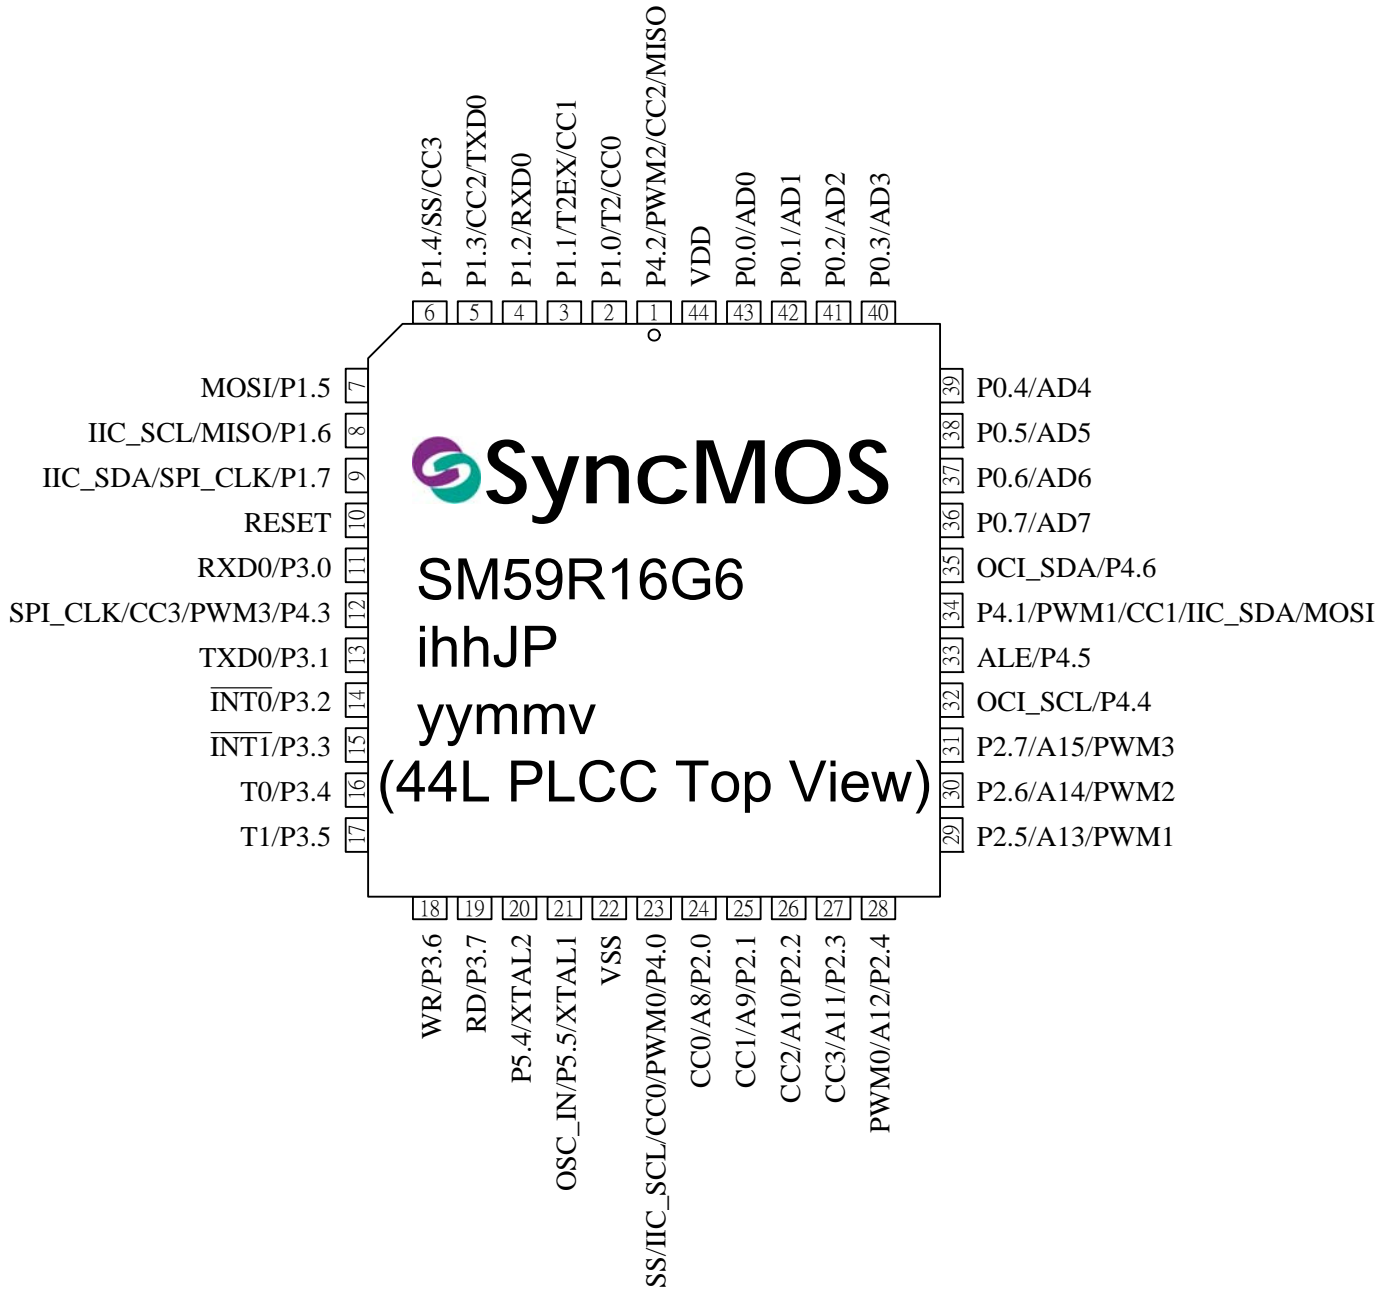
P1.4/SS/CC3
6
P1.3/CC2/TXD0
5
P1.2/RXD0
4
P1.1/T2EX/CC1
3
P1.0/T2/CC0
2
P4.2/PWM2/CC2/MISO
1
VDD
44
P0.0/AD0
43
P0.1/AD1
42
P0.2/AD2
41
P0.3/AD3
40

MOSI/P1.5 7
IIC_SCL/MISO/P1.6 8
IIC_SDA/SPI_CLK/P1.7 9
RESET 10
RXD0/P3.0 11
SPI_CLK/CC3/PWM3/P4.3 12
TXD0/P3.1 13
$\overline{INT0}$/P3.2 14
$\overline{INT1}$/P3.3 15
T0/P3.4 16
T1/P3.5 17

SyncMOS
SM59R16G6
ihhJP
yymmv
(44L PLCC Top View)

39 P0.4/AD4
38 P0.5/AD5
37 P0.6/AD6
36 P0.7/AD7
35 OCI_SDA/P4.6
34 P4.1/PWM1/CC1/IIC_SDA/MOSI
33 ALE/P4.5
32 OCI_SCL/P4.4
31 P2.7/A15/PWM3
30 P2.6/A14/PWM2
29 P2.5/A13/PWM1

18
WR/P3.6
19
RD/P3.7
20
P5.4/XTAL2
21
OSC_IN/P5.5/XTAL1
22
VSS
23
SS/IIC_SCL/CC0/PWM0/P4.0
24
CC0/A8/P2.0
25
CC1/A9/P2.1
26
CC2/A10/P2.2
27
CC3/A11/P2.3
28
PWM0/A12/P2.4